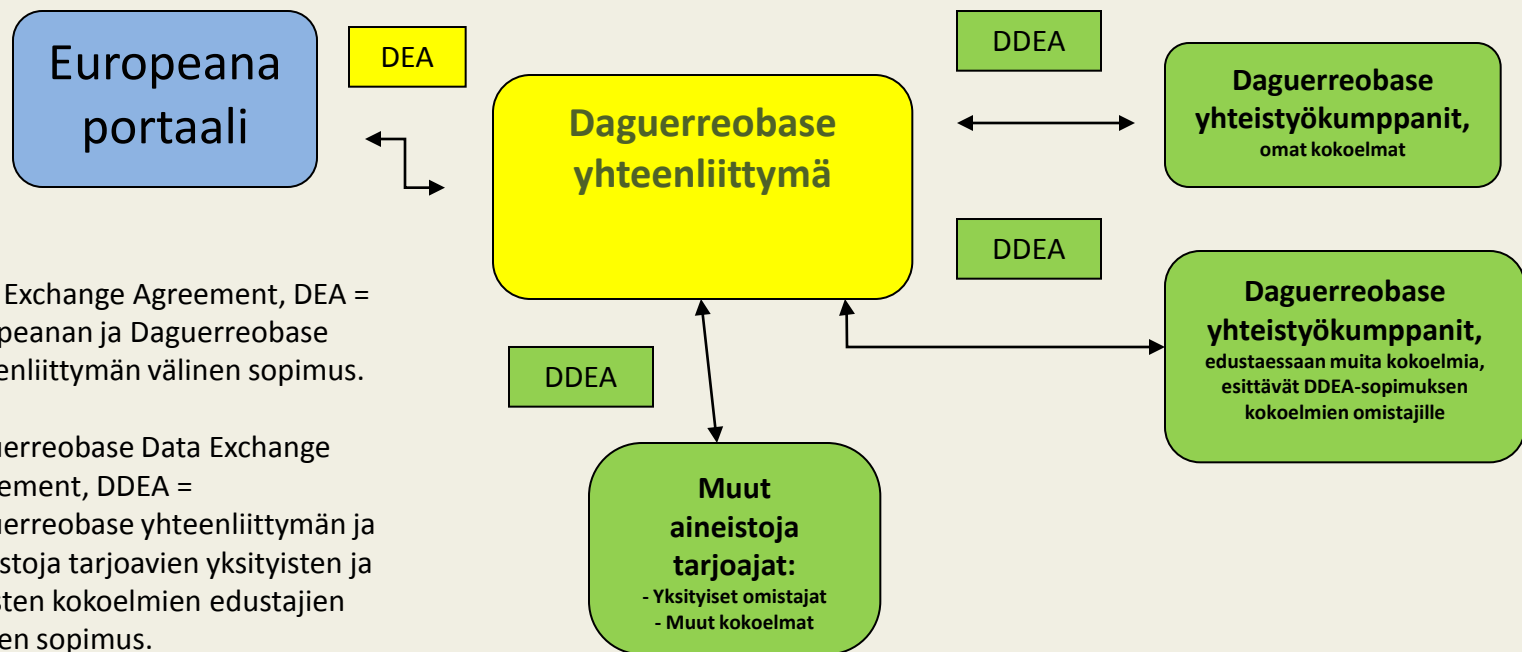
Europeana portaali

DEA

Daguerreobase yhteenliittymä

DDEA

Daguerreobase yhteistyökumppanit, omat kokoelmat

DDEA

Daguerreobase yhteistyökumppanit, edustaessaan muita kokoelmia, esittävät DDEA-sopimuksen kokoelmien omistajille

Exchange Agreement, DEA = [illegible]peanan ja Daguerreobase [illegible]enliittymän välinen sopimus.

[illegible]uerreobase Data Exchange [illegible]ement, DDEA = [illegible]uerreobase yhteenliittymän ja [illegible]stoja tarjoavien yksityisten ja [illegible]sten kokoelmien edustajien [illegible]en sopimus.

DDEA

Muut aineistoja tarjoajat:
- Yksityiset omistajat
- Muut kokoelmat